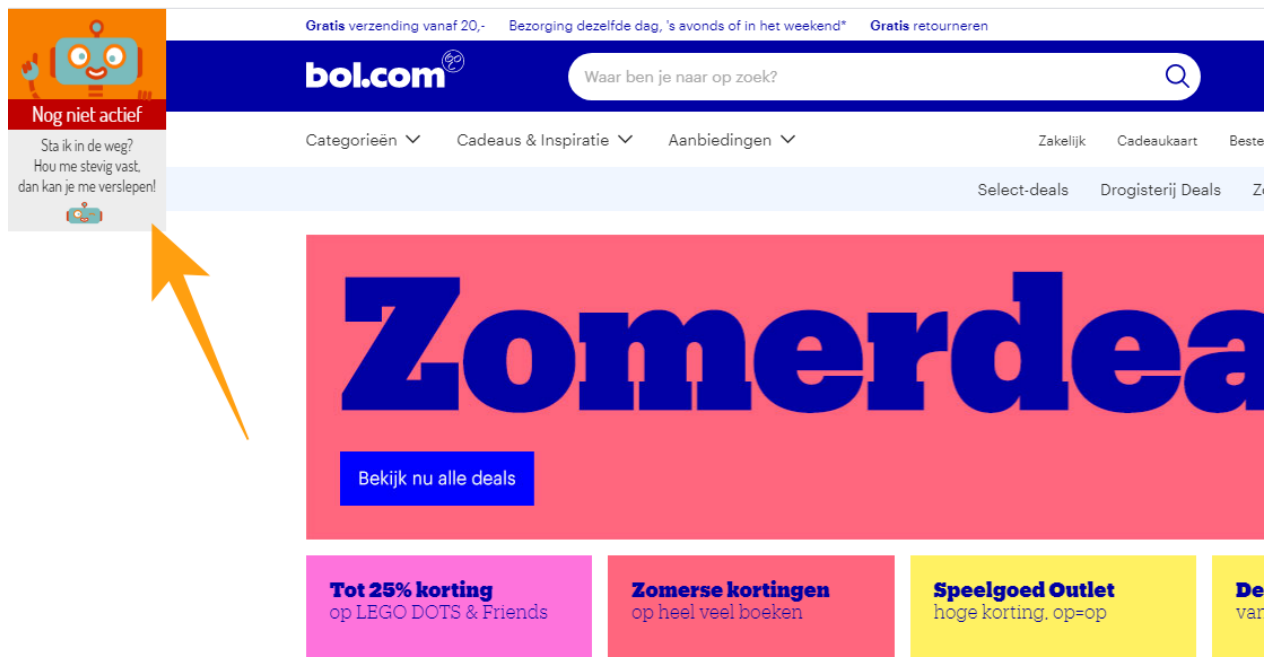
Nog niet actief

Sta ik in de weg? Hou me stevig vast, dan kan je me verslepen!

**Gratis** verzending vanaf 20,- Bezorging dezelfde dag, 's avonds of in het weekend* **Gratis** retourneren

bol.com

Waar ben je naar op zoek?

Categorieën Cadeaus & Inspiratie Aanbiedingen

Zakelijk Cadeaukaart Beste

Select-deals Drogisterij Deals Z

Zomerdea

Bekijk nu alle deals

**Tot 25% korting**
op LEGO DOTS & Friends

**Zomerse kortingen**
op heel veel boeken

**Speelgoed Outlet**
hoge korting, op=op

**De**
van